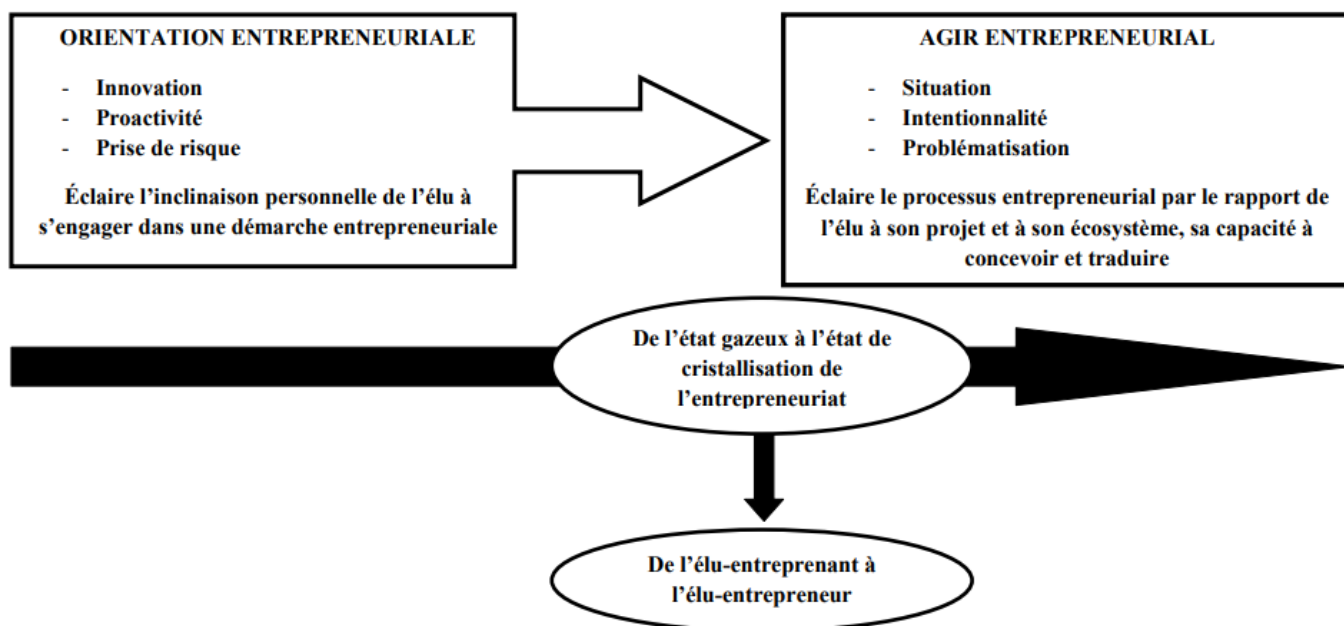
ORIENTATION ENTREPRENEURIALE

- Innovation
- Proactivité
- Prise de risque

Éclaire l'inclinaison personnelle de l'élu à s'engager dans une démarche entrepreneuriale

AGIR ENTREPRENEURIAL

- Situation
- Intentionnalité
- Problématisation

Éclaire le processus entrepreneurial par le rapport de l'élu à son projet et à son écosystème, sa capacité à concevoir et traduire

De l'état gazeux à l'état de cristallisation de l'entrepreneuriat

De l'élu-entreprenant à l'élu-entrepreneur